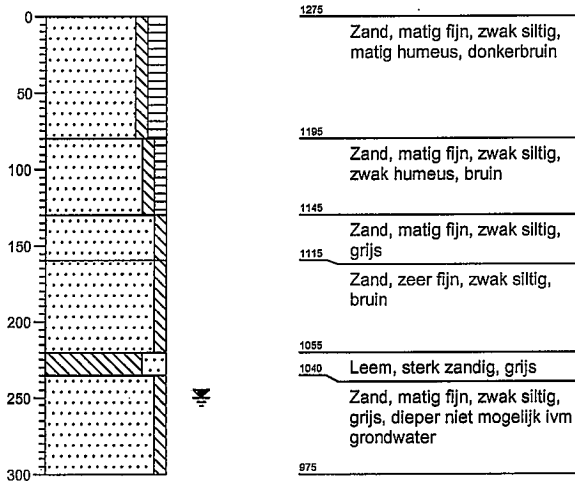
0
50
100
150
200
250
300

1275
Zand, matig fijn, zwak siltig, matig humeus, donkerbruin

1195
Zand, matig fijn, zwak siltig, zwak humeus, bruin

1145
Zand, matig fijn, zwak siltig, grijs

1115
Zand, zeer fijn, zwak siltig, bruin

1055

1040
Leem, sterk zandig, grijs

Zand, matig fijn, zwak siltig, grijs, dieper niet mogelijk ivm grondwater

975